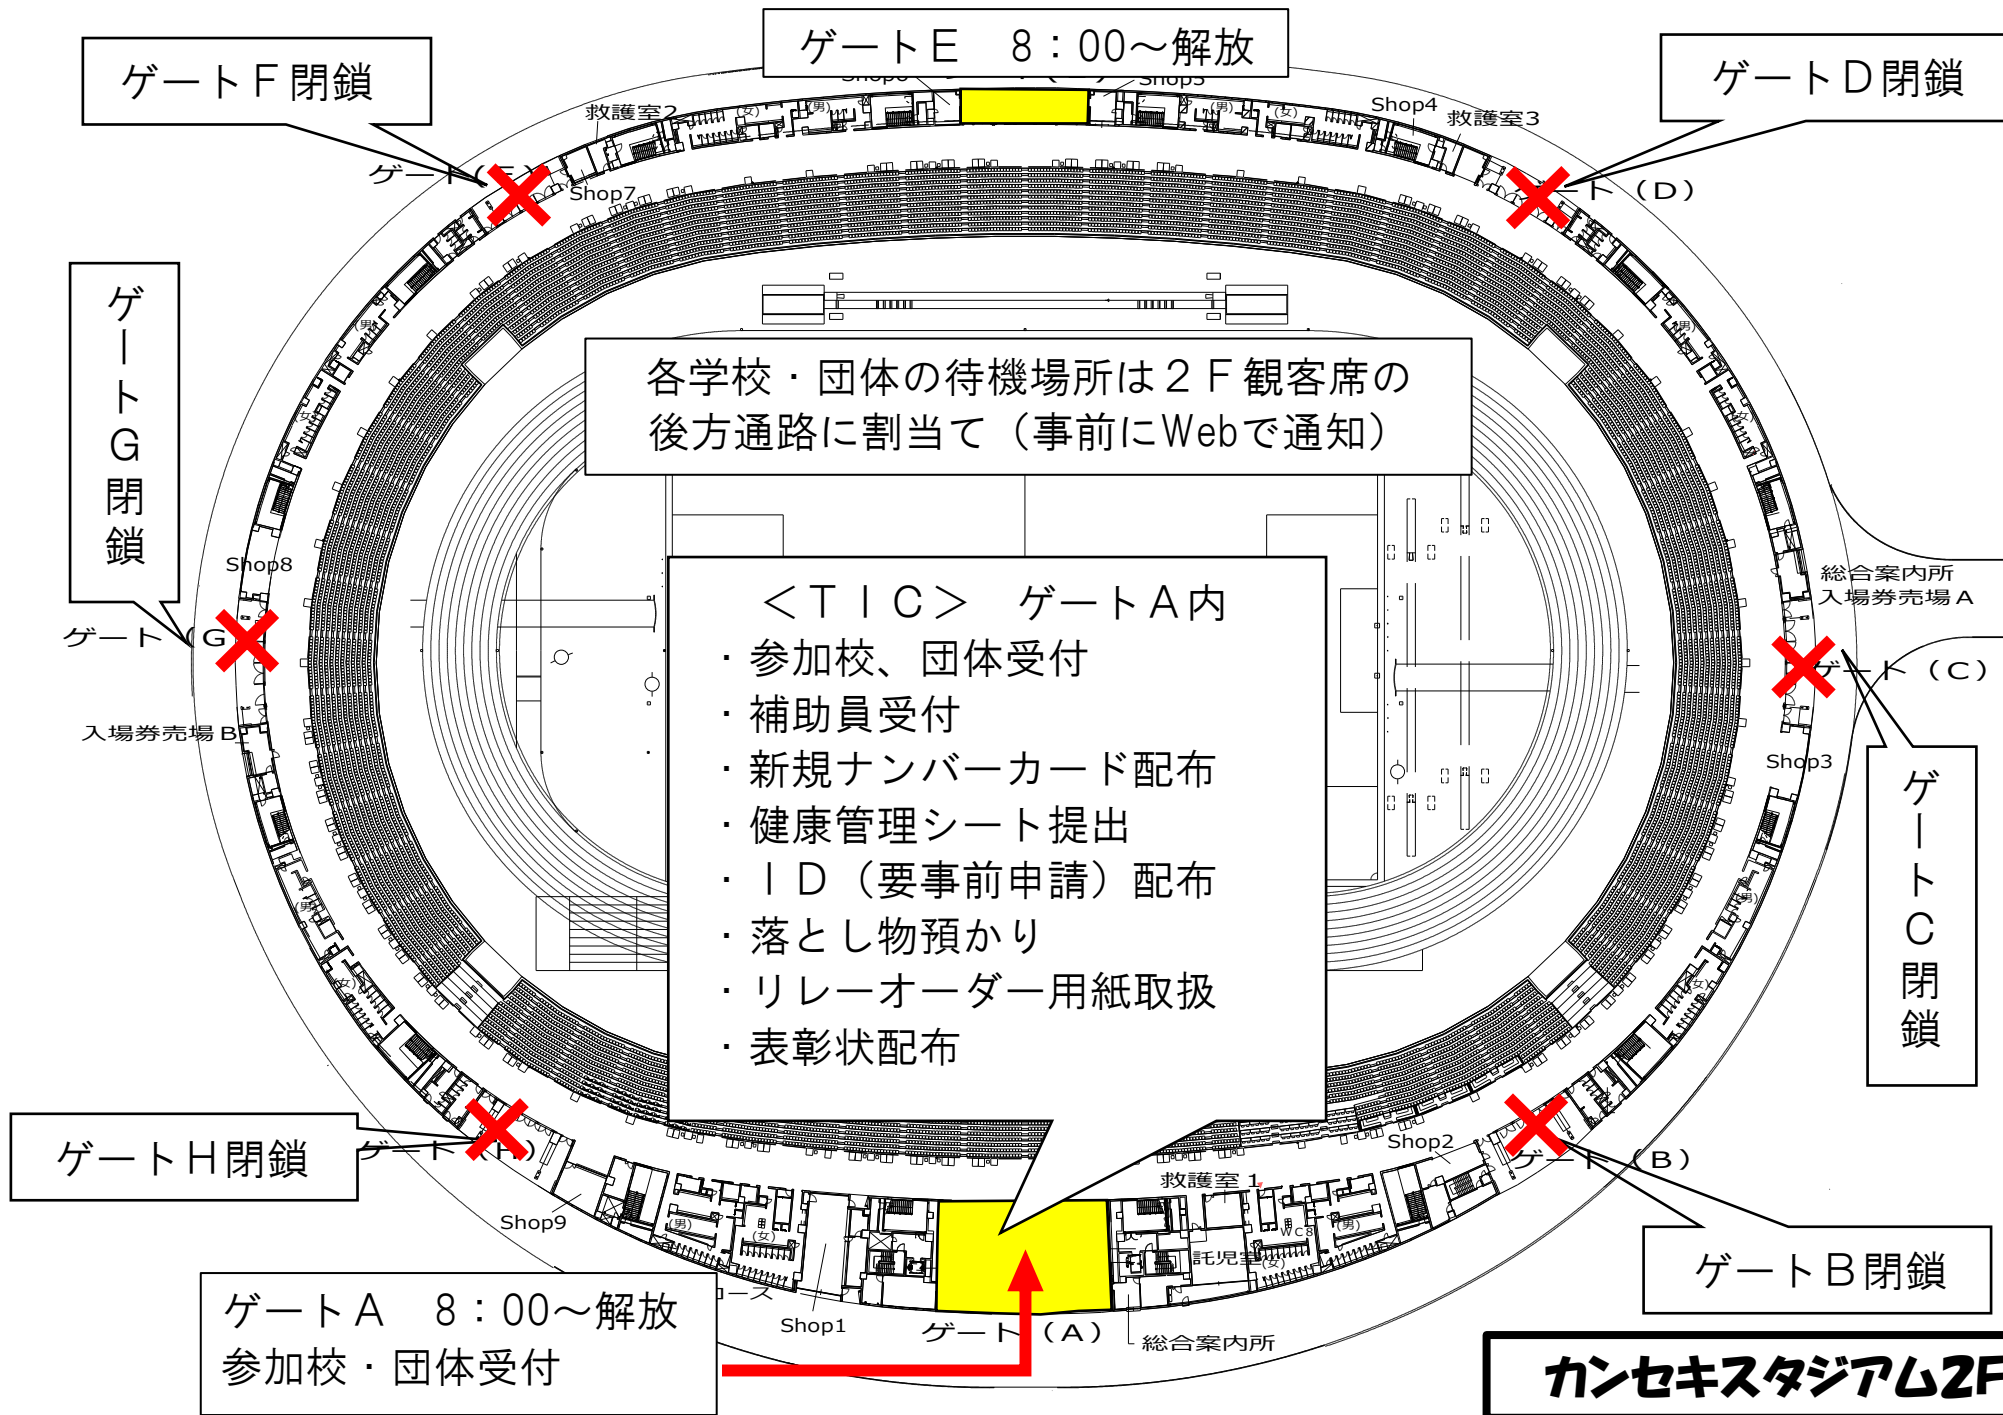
ゲートE　8：00～解放

ゲートF閉鎖

ゲートD閉鎖

救護室2

Shop4

救護室3

ゲート（F）

Shop7

ゲート（D）

ゲートG閉鎖

各学校・団体の待機場所は2F観客席の後方通路に割当て（事前にWebで通知）

Shop8

総合案内所
入場券売場A

ゲート（G）

＜TIC＞　ゲートA内
・参加校、団体受付
・補助員受付
・新規ナンバーカード配布
・健康管理シート提出
・ID（要事前申請）配布
・落とし物預かり
・リレーオーダー用紙取扱
・表彰状配布

ゲート（C）

入場券売場B

Shop3

ゲートC閉鎖

ゲートH閉鎖

ゲート（H）

Shop2

ゲート（B）

救護室1

Shop9

託児室

ゲートB閉鎖

ゲートA　8：00～解放
参加校・団体受付

Shop1

ゲート（A）

総合案内所

カンセキスタジアム2F